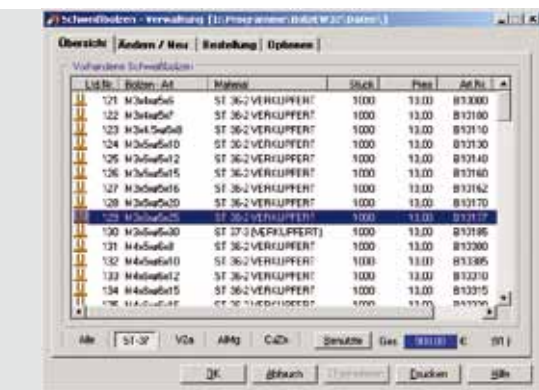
Schweißbolzen - Verwaltung [1:\Programme\BoltW32\Daten\]

Übersicht | Ändern / Neu | Bestellung | Optionen

Vorhandene Schweißbolzen

| Lfd.Nr. | Bolzen - Art | Material | Stück | Preis | Art.Nr. |
|---|---|---|---|---|---|
| 121 | M3x6x5x6 | ST 36-2 VERKUPFERT | 1000 | 13,00 | B13080 |
| 122 | M3x6x5x7 | ST 36-2 VERKUPFERT | 1000 | 13,00 | B13100 |
| 123 | M3x4,5x5x8 | ST 36-2 VERKUPFERT | 1000 | 13,00 | B13110 |
| 124 | M3x6x5x10 | ST 36-2 VERKUPFERT | 1000 | 13,00 | B13130 |
| 125 | M3x6x5x12 | ST 36-2 VERKUPFERT | 1000 | 13,00 | B13140 |
| 126 | M3x6x5x15 | ST 36-2 VERKUPFERT | 1000 | 13,00 | B13160 |
| 127 | M3x6x5x16 | ST 36-2 VERKUPFERT | 1000 | 13,00 | B13162 |
| 128 | M3x6x5x20 | ST 36-2 VERKUPFERT | 1000 | 13,00 | B13170 |
| 129 | M3x6x5x25 | ST 36-2 VERKUPFERT | 1000 | 13,00 | B13177 |
| 130 | M3x6x5x30 | ST 37-3 (VERKUPFERT) | 1000 | 13,00 | B13185 |
| 131 | M4x5x6x8 | ST 36-2 VERKUPFERT | 1000 | 13,00 | B13380 |
| 132 | M4x5x6x10 | ST 36-2 VERKUPFERT | 1000 | 13,00 | B13385 |
| 133 | M4x6x6x12 | ST 36-2 VERKUPFERT | 1000 | 13,00 | B13310 |
| 134 | M4x5x6x15 | ST 36-2 VERKUPFERT | 1000 | 13,00 | B13315 |
| 135 | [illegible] | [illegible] | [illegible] | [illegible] | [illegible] |

Alle | ST-37 | V2a | AlMg | CuZn | Benutzte | Ges: 000,00 € | (81)

OK | Abbruch | Übernehmen | Drucken | Hilfe